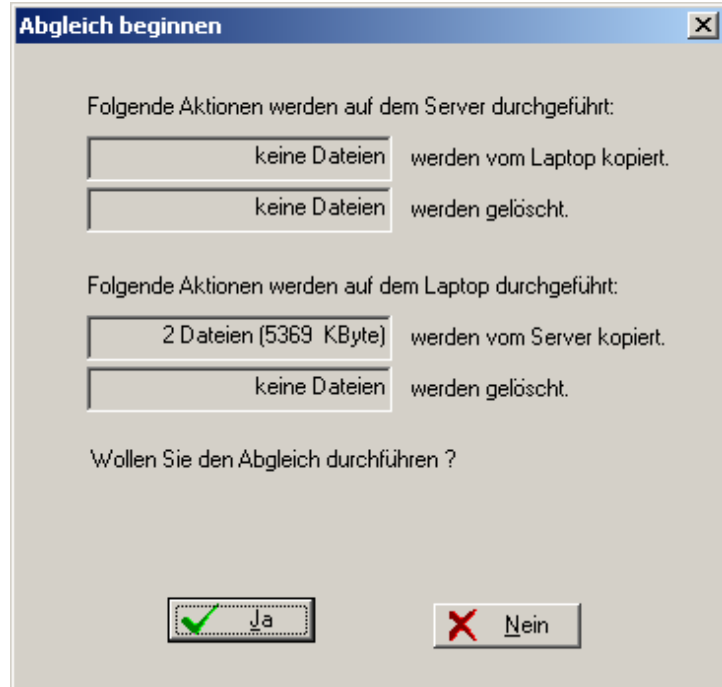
Abgleich beginnen

×

Folgende Aktionen werden auf dem Server durchgeführt:

keine Dateien werden vom Laptop kopiert.

keine Dateien werden gelöscht.

Folgende Aktionen werden auf dem Laptop durchgeführt:

2 Dateien (5369 KByte) werden vom Server kopiert.

keine Dateien werden gelöscht.

Wollen Sie den Abgleich durchführen ?

Ja

Nein